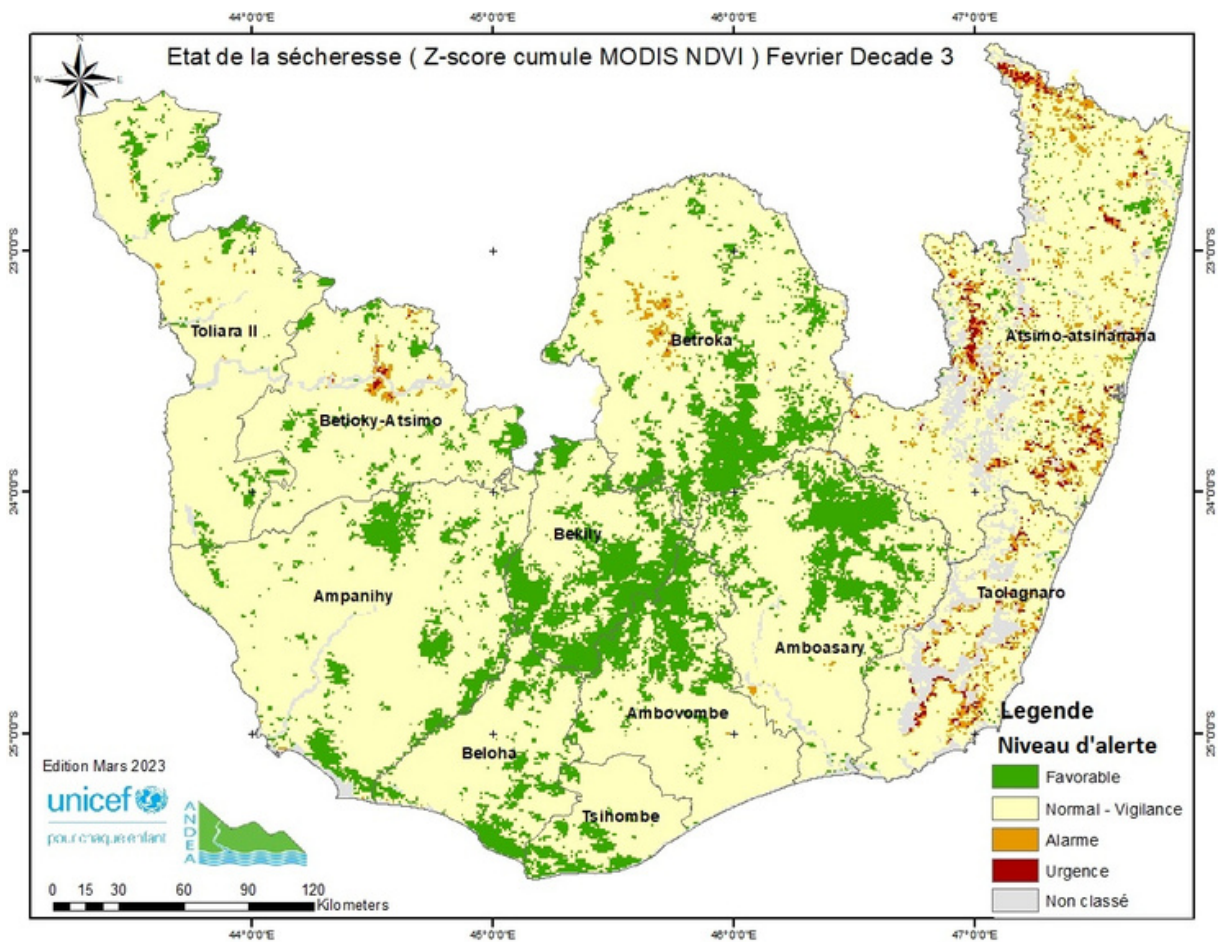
44°0'0"E 45°0'0"E 46°0'0"E 47°0'0"E

Etat de la sécheresse ( Z-score cumule MODIS NDVI ) Fevrier Decade 3

N
W E

23°0'0"S
24°0'0"S
25°0'0"S

Toliara II
Betroka
Atsimo-atsinanana
Betioky-Atsimo
Bekily
Ampanihy
Taolagnaro
Amboasary
Ambovombe
Beloha
Tsihombe

Legende
Niveau d'alerte
Favorable
Normal - Vigilance
Alarme
Urgence
Non classé

Edition Mars 2023
unicef
pour chaque enfant
ANDEA

0 15 30 60 90 120
Kilometers

44°0'0"E 45°0'0"E 46°0'0"E 47°0'0"E